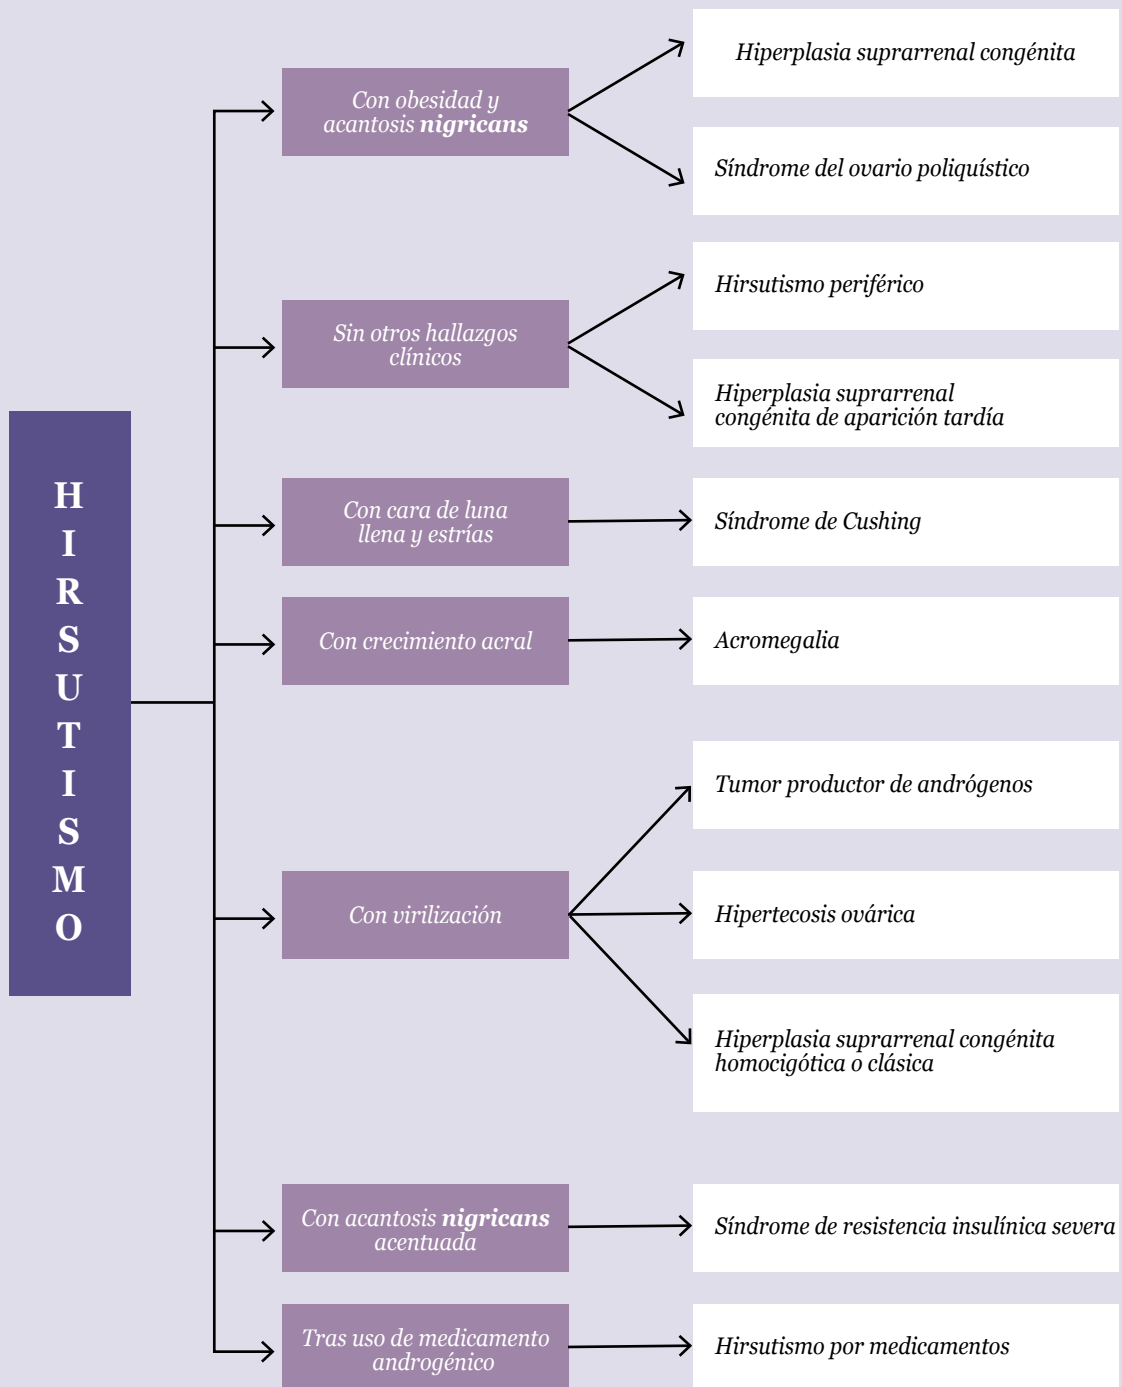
H
I
R
S
U
T
I
S
M
O

Con obesidad y acantosis **nigricans**

Hiperplasia suprarrenal congénita

Síndrome del ovario poliquístico

Sin otros hallazgos clínicos

Hirsutismo periférico

Hiperplasia suprarrenal congénita de aparición tardía

Con cara de luna llena y estrías

Síndrome de Cushing

Con crecimiento acral

Acromegalia

Con virilización

Tumor productor de andrógenos

Hipertecosis ovárica

Hiperplasia suprarrenal congénita homocigótica o clásica

Con acantosis **nigricans** acentuada

Síndrome de resistencia insulínica severa

Tras uso de medicamento androgénico

Hirsutismo por medicamentos